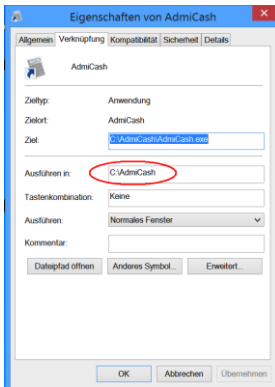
Eigenschaften von AdmiCash

Allgemein | Verknüpfung | Kompatibilität | Sicherheit | Details

AdmiCash

Zieltyp: Anwendung

Zielort: AdmiCash

Ziel: C:\AdmiCash\AdmiCash.exe

Ausführen in: C:\AdmiCash

Tastenkombination: Keine

Ausführen: Normales Fenster

Kommentar:

Dateipfad öffnen | Anderes Symbol... | Erweitert...

OK | Abbrechen | Übernehmen